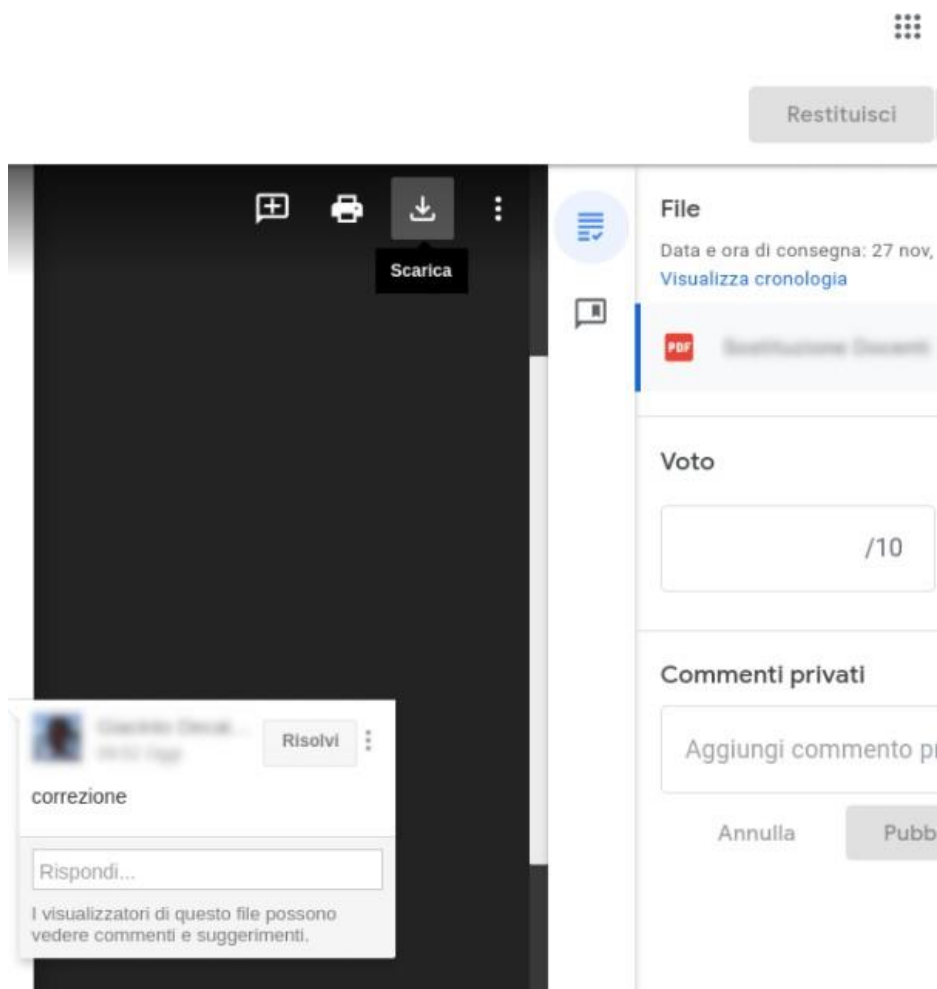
Restituisci

Scarica

File

Data e ora di consegna: 27 nov,

Visualizza cronologia

PDF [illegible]

Voto

/10

Commenti privati

Aggiungi commento pr

Annulla

Pubb

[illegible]

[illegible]

Risolvi

correzione

Rispondi...

I visualizzatori di questo file possono vedere commenti e suggerimenti.